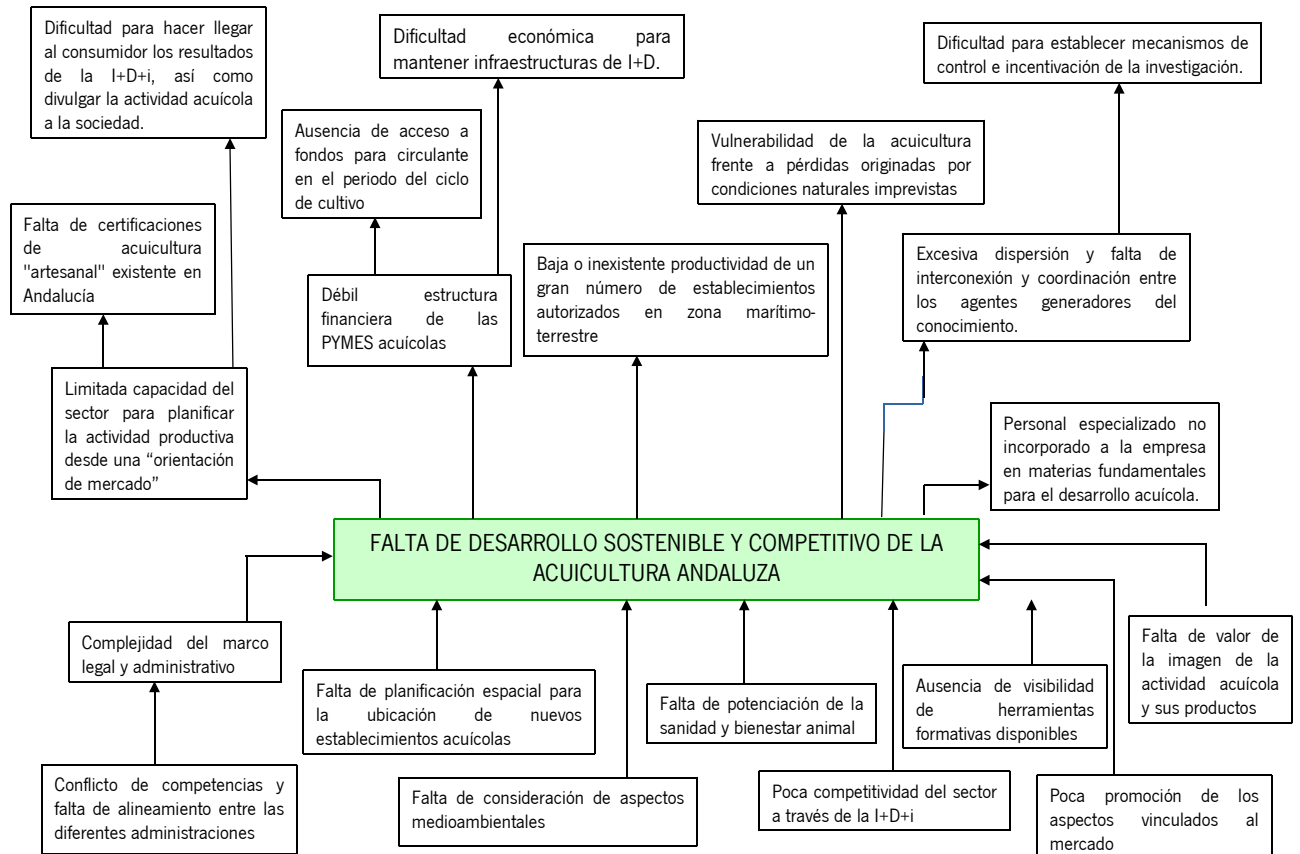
Dificultad para hacer llegar al consumidor los resultados de la I+D+i, así como divulgar la actividad acuícola a la sociedad.

Dificultad económica para mantener infraestructuras de I+D.

Dificultad para establecer mecanismos de control e incentivación de la investigación.

Ausencia de acceso a fondos para circulante en el periodo del ciclo de cultivo

Vulnerabilidad de la acuicultura frente a pérdidas originadas por condiciones naturales imprevistas

Falta de certificaciones de acuicultura "artesanal" existente en Andalucía

Baja o inexistente productividad de un gran número de establecimientos autorizados en zona marítimo-terrestre

Excesiva dispersión y falta de interconexión y coordinación entre los agentes generadores del conocimiento.

Débil estructura financiera de las PYMES acuícolas

Limitada capacidad del sector para planificar la actividad productiva desde una "orientación de mercado"

Personal especializado no incorporado a la empresa en materias fundamentales para el desarrollo acuícola.

FALTA DE DESARROLLO SOSTENIBLE Y COMPETITIVO DE LA ACUICULTURA ANDALUZA

Complejidad del marco legal y administrativo

Falta de valor de la imagen de la actividad acuícola y sus productos

Falta de planificación espacial para la ubicación de nuevos establecimientos acuícolas

Falta de potenciación de la sanidad y bienestar animal

Ausencia de visibilidad de herramientas formativas disponibles

Conflicto de competencias y falta de alineamiento entre las diferentes administraciones

Falta de consideración de aspectos medioambientales

Poca competitividad del sector a través de la I+D+i

Poca promoción de los aspectos vinculados al mercado